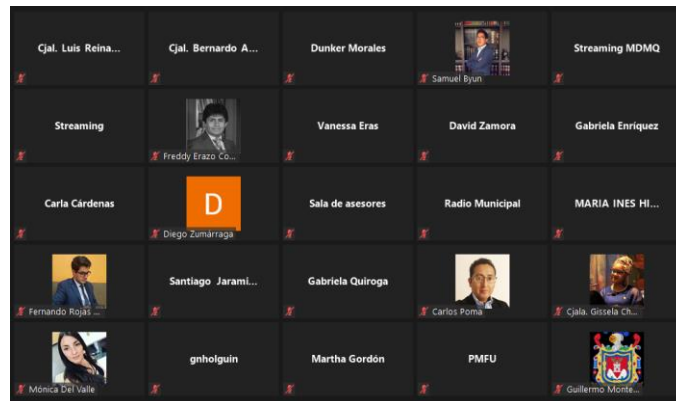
Cjal. Luis Reina...

Cjal. Bernardo A...

Dunker Morales

Samuel Byun

Streaming MDMQ

Streaming

Freddy Erazo Co...

Vanessa Eras

David Zamora

Gabriela Enríquez

Carla Cárdenas

D

Diego Zumárraga

Sala de asesores

Radio Municipal

MARIA INES HI...

Fernando Rojas ...

Santiago Jarami...

Gabriela Quiroga

Carlos Poma

Cjala. Gissela Ch...

Mónica Del Valle

gnholguin

Martha Gordón

PMFU

Guillermo Monte...